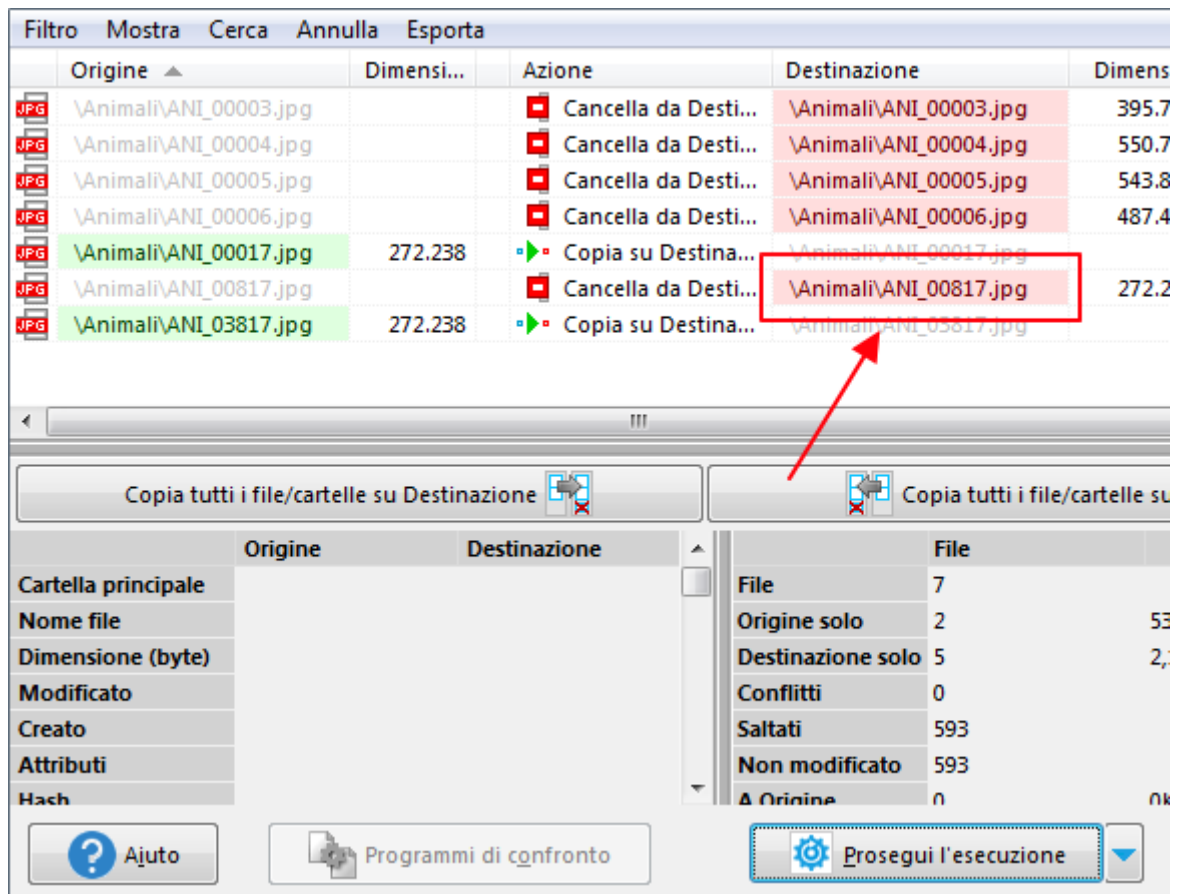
Filtro Mostra Cerca Annulla Esporta

| | Origine | Dimensi... | | Azione | Destinazione | Dimens |
|---|---|---|---|---|---|---|
| JPG | \Animali\ANI_00003.jpg | | | Cancella da Desti... | \Animali\ANI_00003.jpg | 395.7 |
| JPG | \Animali\ANI_00004.jpg | | | Cancella da Desti... | \Animali\ANI_00004.jpg | 550.7 |
| JPG | \Animali\ANI_00005.jpg | | | Cancella da Desti... | \Animali\ANI_00005.jpg | 543.8 |
| JPG | \Animali\ANI_00006.jpg | | | Cancella da Desti... | \Animali\ANI_00006.jpg | 487.4 |
| JPG | \Animali\ANI_00017.jpg | 272.238 | | Copia su Destina... | \Animali\ANI_00017.jpg | |
| JPG | \Animali\ANI_00817.jpg | | | Cancella da Desti... | \Animali\ANI_00817.jpg | 272.2 |
| JPG | \Animali\ANI_03817.jpg | 272.238 | | Copia su Destina... | \Animali\ANI_03817.jpg | |

Copia tutti i file/cartelle su Destinazione

Copia tutti i file/cartelle su

| | Origine | Destinazione |
|---|---|---|
| Cartella principale | | |
| Nome file | | |
| Dimensione (byte) | | |
| Modificato | | |
| Creato | | |
| Attributi | | |
| Hash | | |

| | File | |
|---|---|---|
| File | 7 | |
| Origine solo | 2 | 53 |
| Destinazione solo | 5 | 2,: |
| Conflitti | 0 | |
| Saltati | 593 | |
| Non modificato | 593 | |
| A Origine | 0 | 0k |

Ajuto

Programmi di confronto

Prosegui l'esecuzione